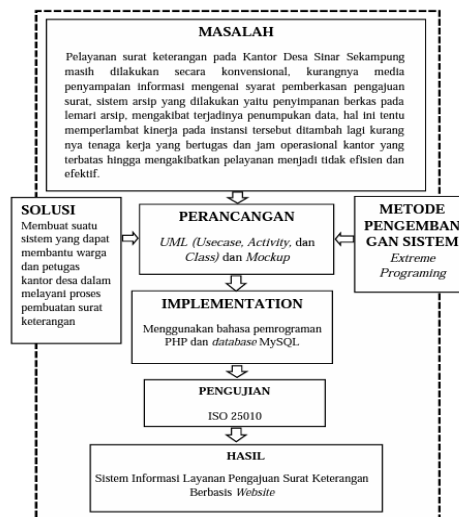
MASALAH

Pelayanan surat keterangan pada Kantor Desa Sinar Sekampung masih dilakukan secara konvensional, kurangnya media penyampaian informasi mengenai syarat pemberkasan pengajuan surat, sistem arsip yang dilakukan yaitu penyimpanan berkas pada lemari arsip, mengakibat terjadinya penumpukan data, hal ini tentu memperlambat kinerja pada instansi tersebut ditambah lagi kurang nya tenaga kerja yang bertugas dan jam operasional kantor yang terbatas hingga mengakibatkan pelayanan menjadi tidak efisien dan efektif.

SOLUSI

Membuat suatu sistem yang dapat membantu warga dan petugas kantor desa dalam melayani proses pembuatan surat keterangan

PERANCANGAN

UML (Usecase, Activity, dan Class) dan Mockup

METODE PENGEMBANGAN SISTEM

Extreme Programing

IMPLEMENTATION

Menggunakan bahasa pemrograman PHP dan database MySQL.

PENGUJIAN

ISO 25010

HASIL

Sistem Informasi Layanan Pengajuan Surat Keterangan Berbasis Website